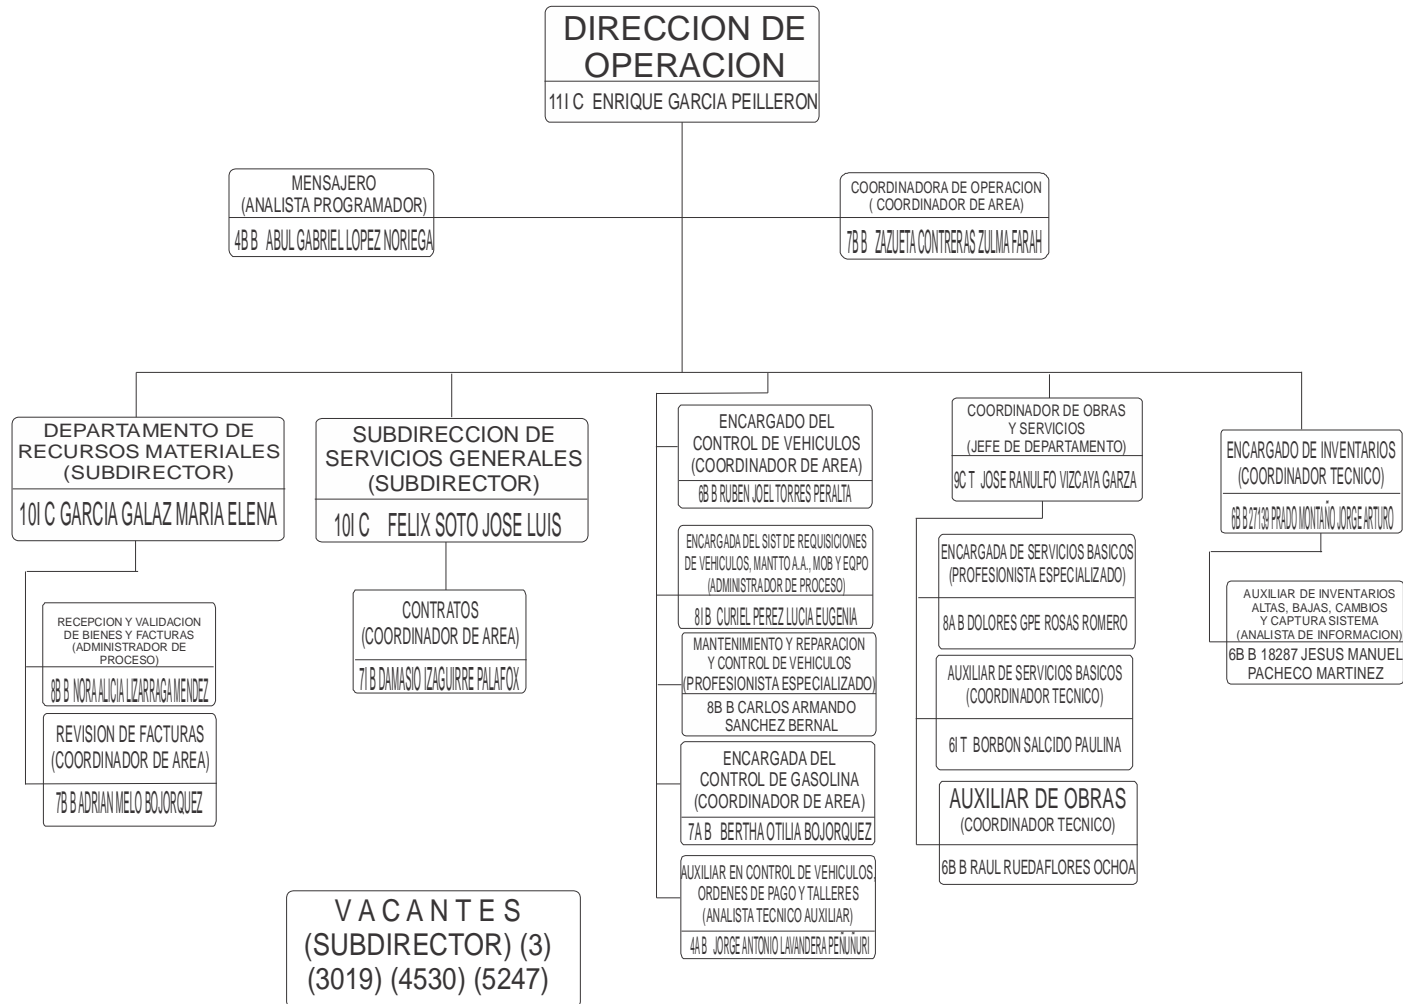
DIRECCION DE OPERACION
11I C ENRIQUE GARCIA PEILLERON

MENSAJERO
(ANALISTA PROGRAMADOR)
4B B ABUL GABRIEL LOPEZ NORIEGA

COORDINADORA DE OPERACION
( COORDINADOR DE AREA)
7B B ZAZUETA CONTRERAS ZULMA FARAH

DEPARTAMENTO DE RECURSOS MATERIALES
(SUBDIRECTOR)
10I C GARCIA GALAZ MARIA ELENA

RECEPCION Y VALIDACION DE BIENES Y FACTURAS
(ADMINISTRADOR DE PROCESO)
8B B NORA ALICIA LIZARRAGA MENDEZ

REVISION DE FACTURAS
(COORDINADOR DE AREA)
7B B ADRIAN MELO BOJORQUEZ

SUBDIRECCION DE SERVICIOS GENERALES
(SUBDIRECTOR)
10I C FELIX SOTO JOSE LUIS

CONTRATOS
(COORDINADOR DE AREA)
7I B DAMASIO IZAGUIRRE PALAFOX

ENCARGADO DEL CONTROL DE VEHICULOS
(COORDINADOR DE AREA)
6B B RUBEN JOEL TORRES PERALTA

ENCARGADA DEL SIST DE REQUISICIONES DE VEHICULOS, MANTTO A.A., MOB Y EQPO
(ADMINISTRADOR DE PROCESO)
8I B CURIEL PEREZ LUCIA EUGENIA

MANTENIMIENTO Y REPARACION Y CONTROL DE VEHICULOS
(PROFESIONISTA ESPECIALIZADO)
8B B CARLOS ARMANDO SANCHEZ BERNAL

ENCARGADA DEL CONTROL DE GASOLINA
(COORDINADOR DE AREA)
7A B BERTHA OTILIA BOJORQUEZ

AUXILIAR EN CONTROL DE VEHICULOS, ORDENES DE PAGO Y TALLERES
(ANALISTA TECNICO AUXILIAR)
4A B JORGE ANTONIO LAVANDERA PEÑUÑURI

COORDINADOR DE OBRAS Y SERVICIOS
(JEFE DE DEPARTAMENTO)
9C T JOSE RANULFO VIZCAYA GARZA

ENCARGADA DE SERVICIOS BASICOS
(PROFESIONISTA ESPECIALIZADO)
8A B DOLORES GPE ROSAS ROMERO

AUXILIAR DE SERVICIOS BASICOS
(COORDINADOR TECNICO)
6I T BORBON SALCIDO PAULINA

AUXILIAR DE OBRAS
(COORDINADOR TECNICO)
6B B RAUL RUEDAFLORES OCHOA

ENCARGADO DE INVENTARIOS
(COORDINADOR TECNICO)
6B B 27139 PRADO MONTAÑO JORGE ARTURO

AUXILIAR DE INVENTARIOS ALTAS, BAJAS, CAMBIOS Y CAPTURA SISTEMA
(ANALISTA DE INFORMACION)
6B B 18287 JESUS MANUEL PACHECO MARTINEZ

VACANTES
(SUBDIRECTOR) (3)
(3019) (4530) (5247)